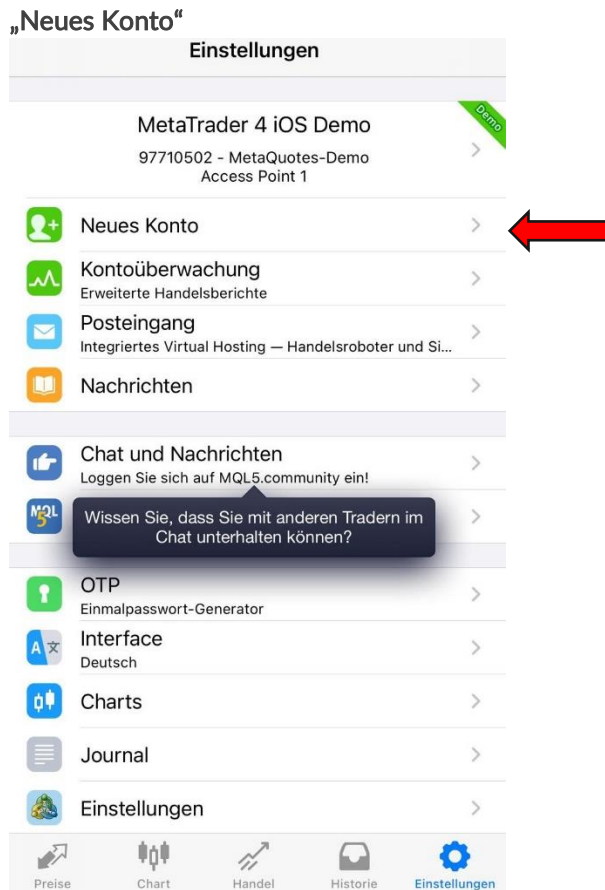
„Neues Konto“

Einstellungen

MetaTrader 4 iOS Demo
97710502 - MetaQuotes-Demo
Access Point 1

Demo

Neues Konto

Kontoüberwachung
Erweiterte Handelsberichte

Posteingang
Integriertes Virtual Hosting — Handelsroboter und Si...

Nachrichten

Chat und Nachrichten
Loggen Sie sich auf MQL5.community ein!

Wissen Sie, dass Sie mit anderen Tradern im Chat unterhalten können?

OTP
Einmalpasswort-Generator

Interface
Deutsch

Charts

Journal

Einstellungen

Preise Chart Handel Historie Einstellungen